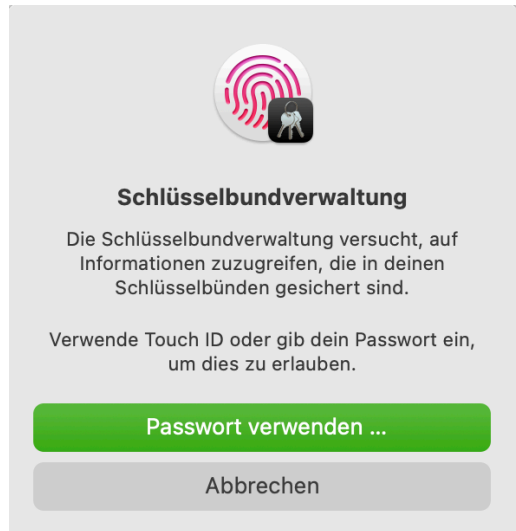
Schlüsselbundverwaltung

Die Schlüsselbundverwaltung versucht, auf Informationen zuzugreifen, die in deinen Schlüsselbünden gesichert sind.

Verwende Touch ID oder gib dein Passwort ein, um dies zu erlauben.

Passwort verwenden …

Abbrechen